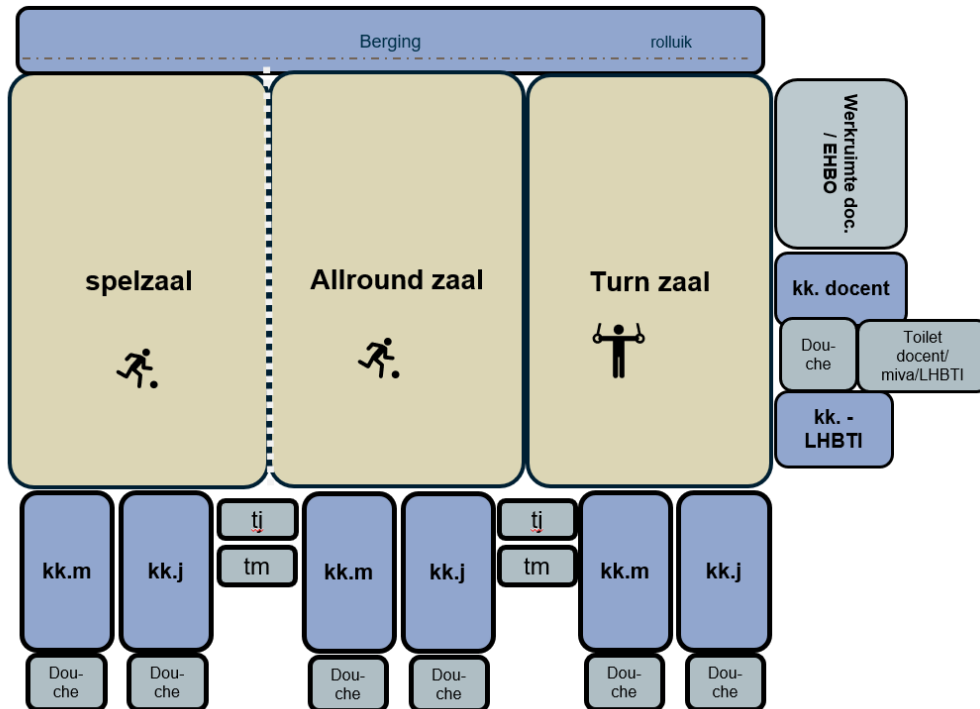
Berging

rolluik

spelzaal

Allround zaal

Turn zaal

Werkruimte doc. / EHBO

kk. docent

Douche

Toilet docent/ miva/LHBTI

kk. - LHBTI

kk.m

Douche

kk.j

Douche

tj

tm

kk.m

Douche

kk.j

Douche

tj

tm

kk.m

Douche

kk.j

Douche